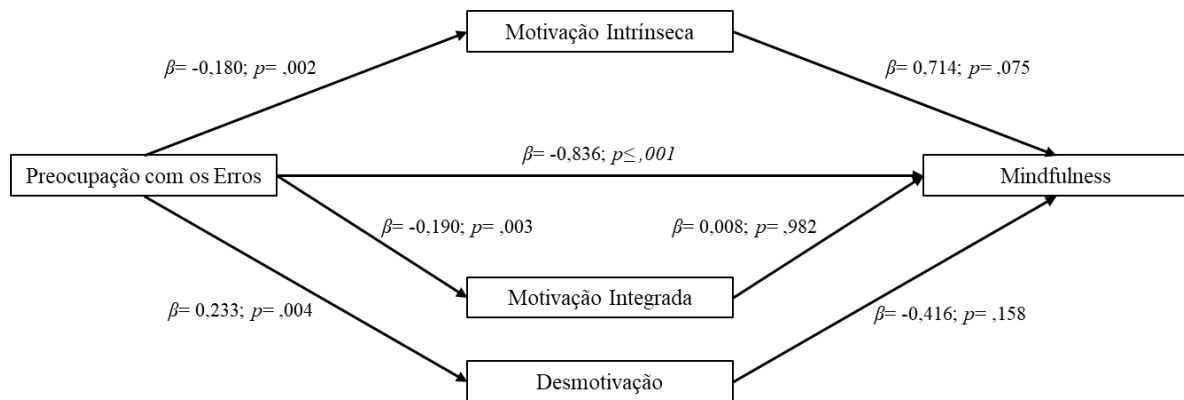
Motivação Intrínseca

$\beta$= -0,180; $p$= ,002

$\beta$= 0,714; $p$= ,075

$\beta$= -0,836; $p\leq$ ,001

Preocupação com os Erros

Mindfulness

$\beta$= -0,190; $p$= ,003

$\beta$= 0,008; $p$= ,982

Motivação Integrada

$\beta$= 0,233; $p$= ,004

$\beta$= -0,416; $p$= ,158

Desmotivação